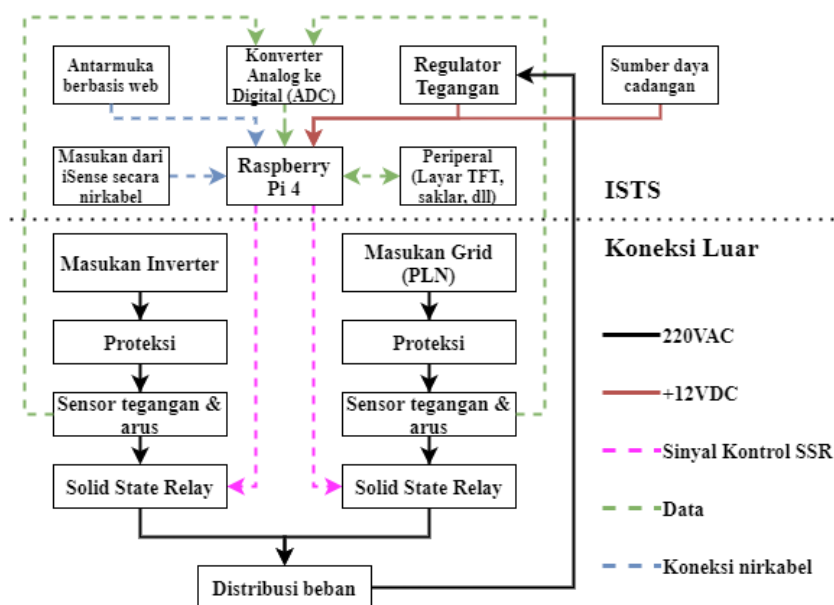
Antarmuka berbasis web

Konverter Analog ke Digital (ADC)

Regulator Tegangan

Sumber daya cadangan

Masukan dari iSense secara nirkabel

Raspberry Pi 4

Periperal (Layar TFT, saklar, dll)

ISTS

Koneksi Luar

Masukan Inverter

Masukan Grid (PLN)

Proteksi

Proteksi

Sensor tegangan & arus

Sensor tegangan & arus

Solid State Relay

Solid State Relay

Distribusi beban

220VAC

+12VDC

Sinyal Kontrol SSR

Data

Koneksi nirkabel